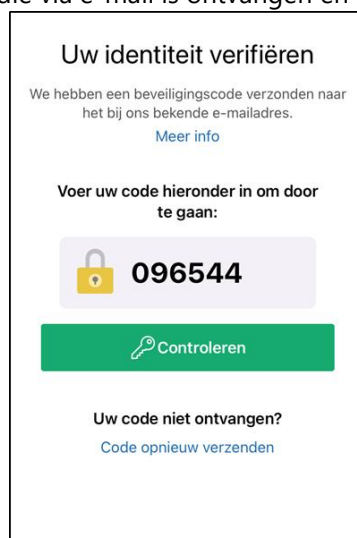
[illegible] via e-mail is ontvangen en

Uw identiteit verifiëren

We hebben een beveiligingscode verzonden naar het bij ons bekende e-mailadres.

Meer info

Voer uw code hieronder in om door te gaan:

096544

Controleren

Uw code niet ontvangen?

Code opnieuw verzenden